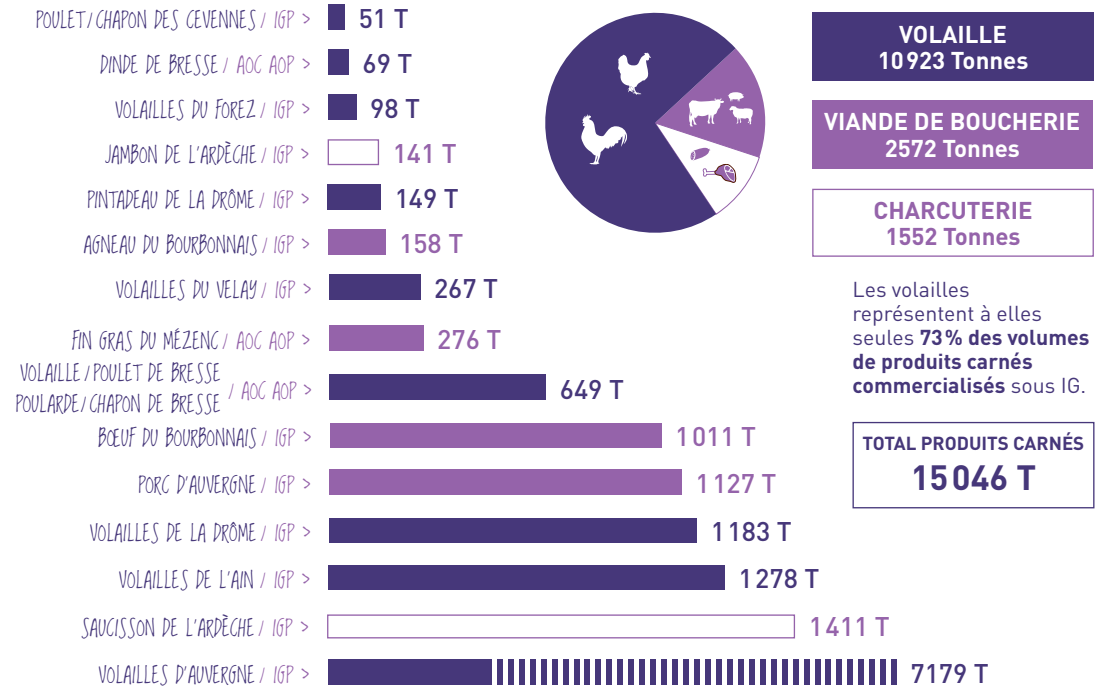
POULET/CHAPON DES CEVENNES / IGP > 51 T
DINDE DE BRESSE / AOC AOP > 69 T
VOLAILLES DU FOREZ / IGP > 98 T
JAMBON DE L'ARDÈCHE / IGP > 141 T
PINTADEAU DE LA DRÔME / IGP > 149 T
AGNEAU DU BOURBONNAIS / IGP > 158 T
VOLAILLES DU VELAY / IGP > 267 T
FIN GRAS DU MÉZENC / AOC AOP > 276 T
VOLAILLE/POULET DE BRESSE POULARDE/CHAPON DE BRESSE / AOC AOP > 649 T
BOEUF DU BOURBONNAIS / IGP > 1011 T
PORC D'AUVERGNE / IGP > 1127 T
VOLAILLES DE LA DRÔME / IGP > 1183 T
VOLAILLES DE L'AIN / IGP > 1278 T
SAUCISSON DE L'ARDÈCHE / IGP > 1411 T
VOLAILLES D'AUVERGNE / IGP > 7179 T

VOLAILLE
10923 Tonnes

VIANDE DE BOUCHERIE
2572 Tonnes

CHARCUTERIE
1552 Tonnes

Les volailles représentent à elles seules **73% des volumes de produits carnés commercialisés** sous IG.

TOTAL PRODUITS CARNÉS
15046 T